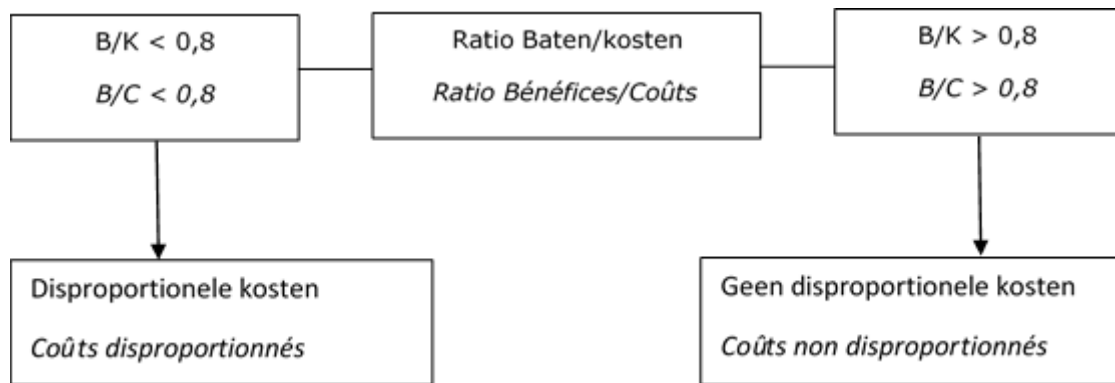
B/K < 0,8

*B/C < 0,8*

Ratio Baten/kosten

*Ratio Bénéfices/Coûts*

B/K > 0,8

*B/C > 0,8*

Disproportionele kosten

*Coûts disproportionnés*

Geen disproportionele kosten

*Coûts non disproportionnés*